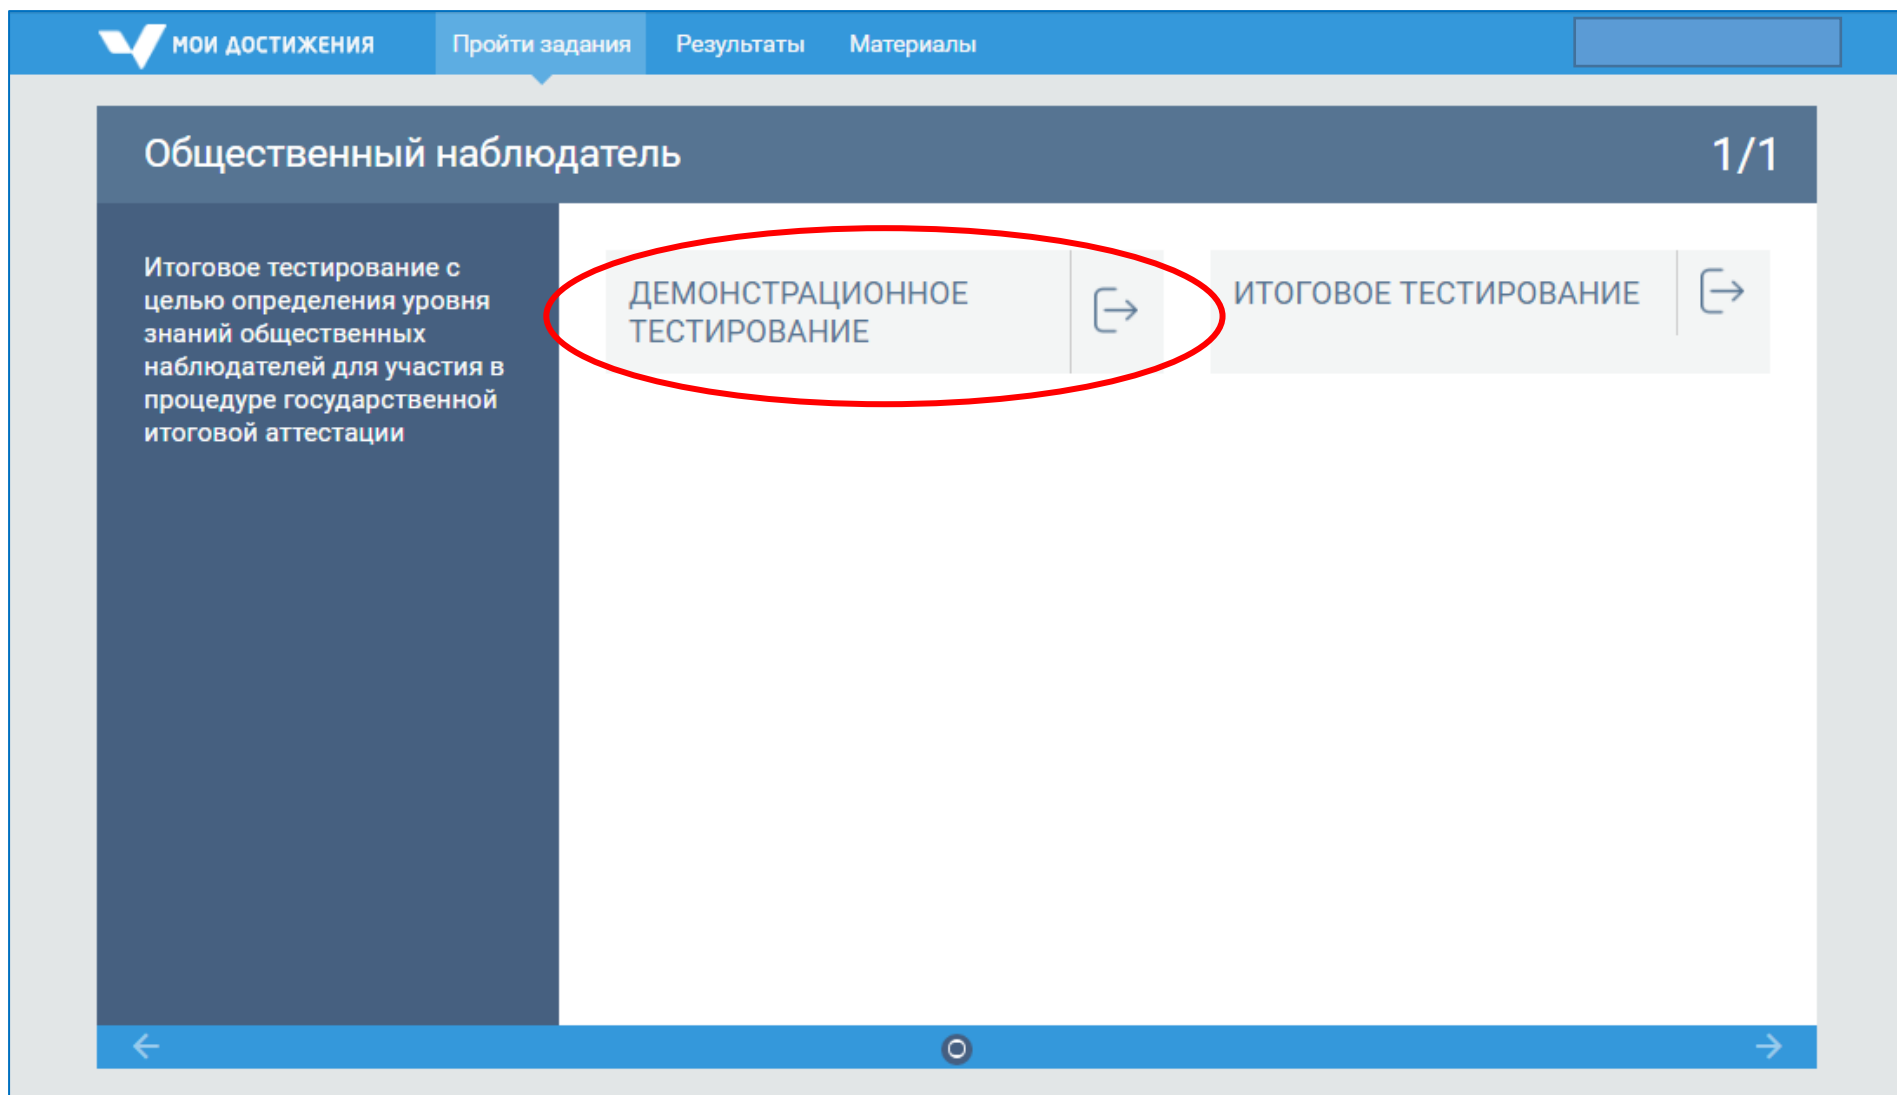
МОИ ДОСТИЖЕНИЯ Пройти задания Результаты Материалы

Общественный наблюдатель

1/1

Итоговое тестирование с целью определения уровня знаний общественных наблюдателей для участия в процедуре государственной итоговой аттестации

ДЕМОНСТРАЦИОННОЕ ТЕСТИРОВАНИЕ

ИТОГОВОЕ ТЕСТИРОВАНИЕ